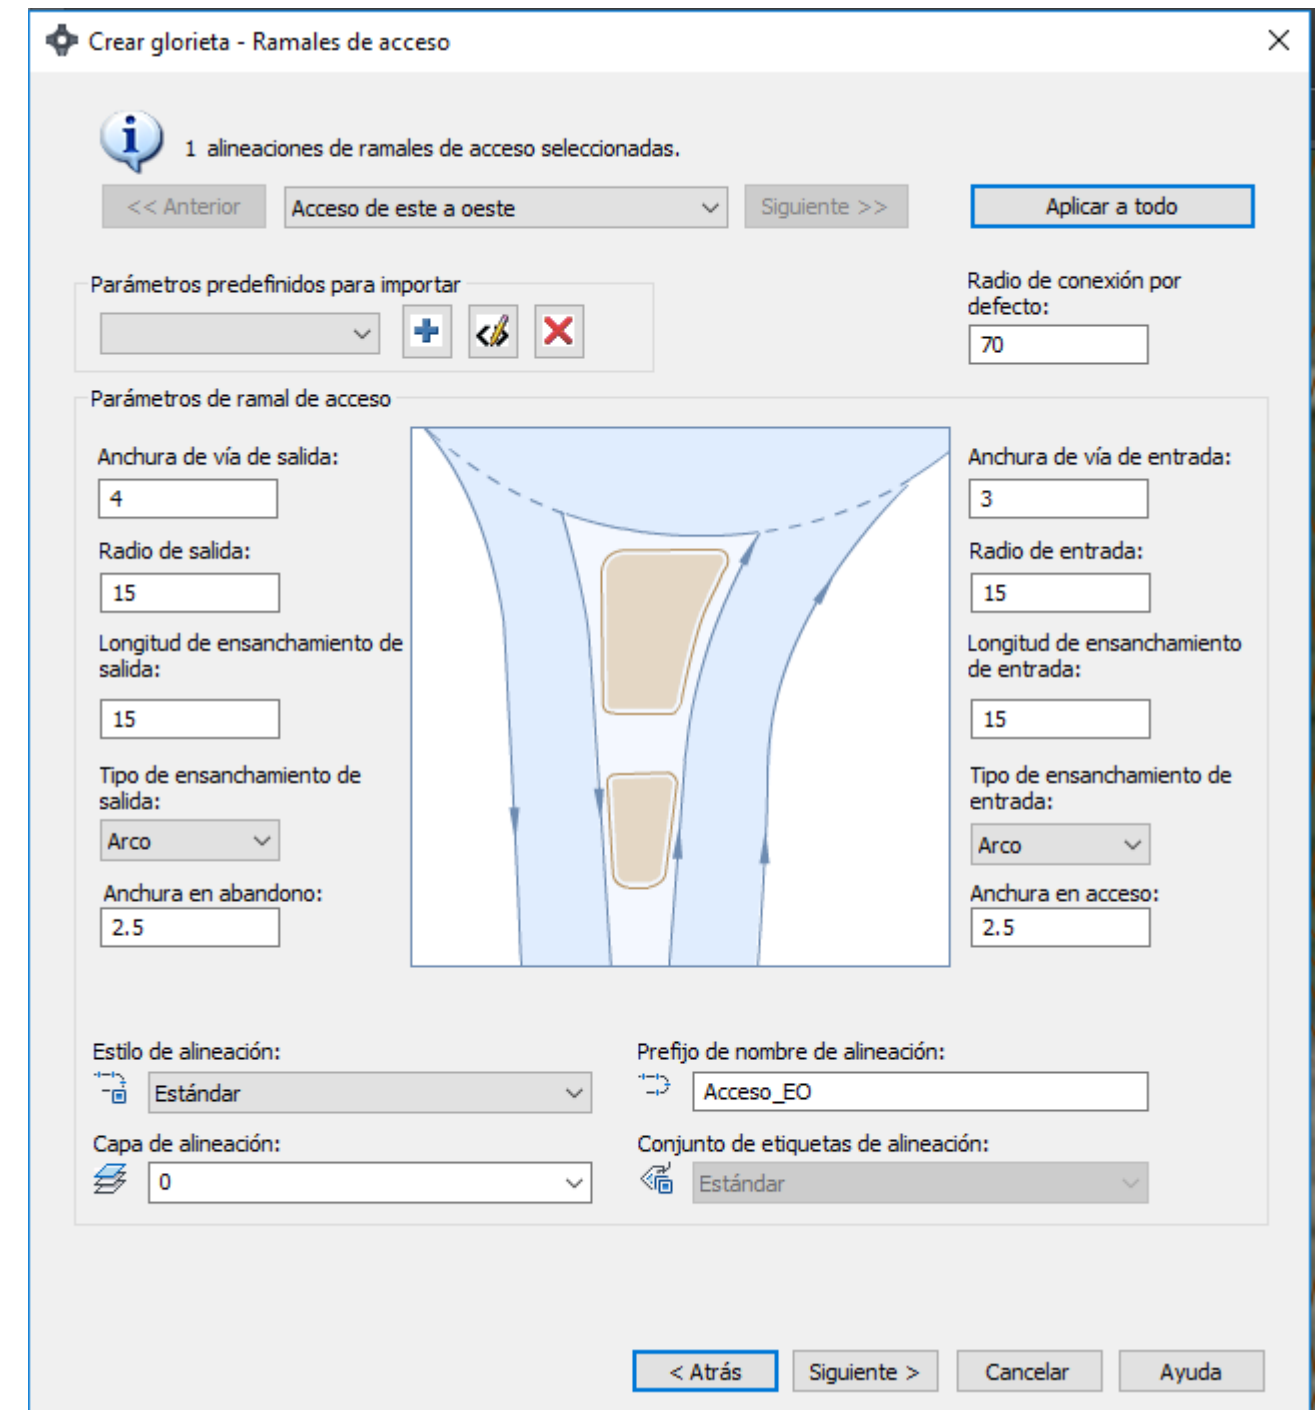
Crear glorieta - Ramales de acceso

1 alineaciones de ramales de acceso seleccionadas.

<< Anterior
Acceso de este a oeste
Siguiente >>
Aplicar a todo

Parámetros predefinidos para importar

Radio de conexión por defecto:
70

Parámetros de ramal de acceso

Anchura de vía de salida:
4
Radio de salida:
15
Longitud de ensanchamiento de salida:
15
Tipo de ensanchamiento de salida:
Arco
Anchura en abandono:
2.5

Anchura de vía de entrada:
3
Radio de entrada:
15
Longitud de ensanchamiento de entrada:
15
Tipo de ensanchamiento de entrada:
Arco
Anchura en acceso:
2.5

Estilo de alineación:
Estándar
Capa de alineación:
0

Prefijo de nombre de alineación:
Acceso_EO
Conjunto de etiquetas de alineación:
Estándar

< Atrás
Siguiente >
Cancelar
Ayuda